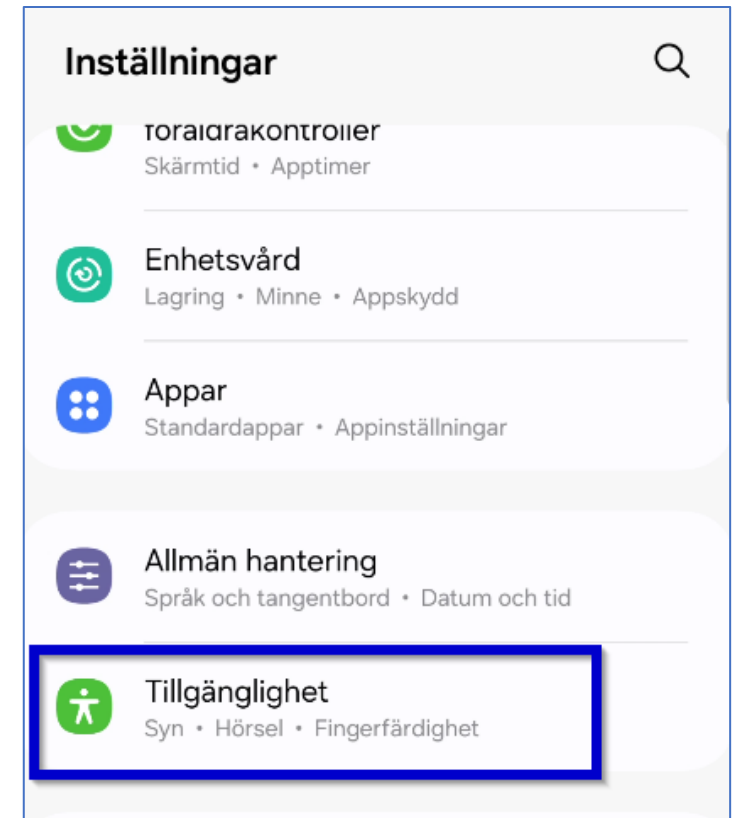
Inställningar

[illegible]
Skärmtid • Apptimer

Enhetsvård
Lagring • Minne • Appskydd

Appar
Standardappar • Appinställningar

Allmän hantering
Språk och tangentbord • Datum och tid

Tillgänglighet
Syn • Hörsel • Fingerfärdighet